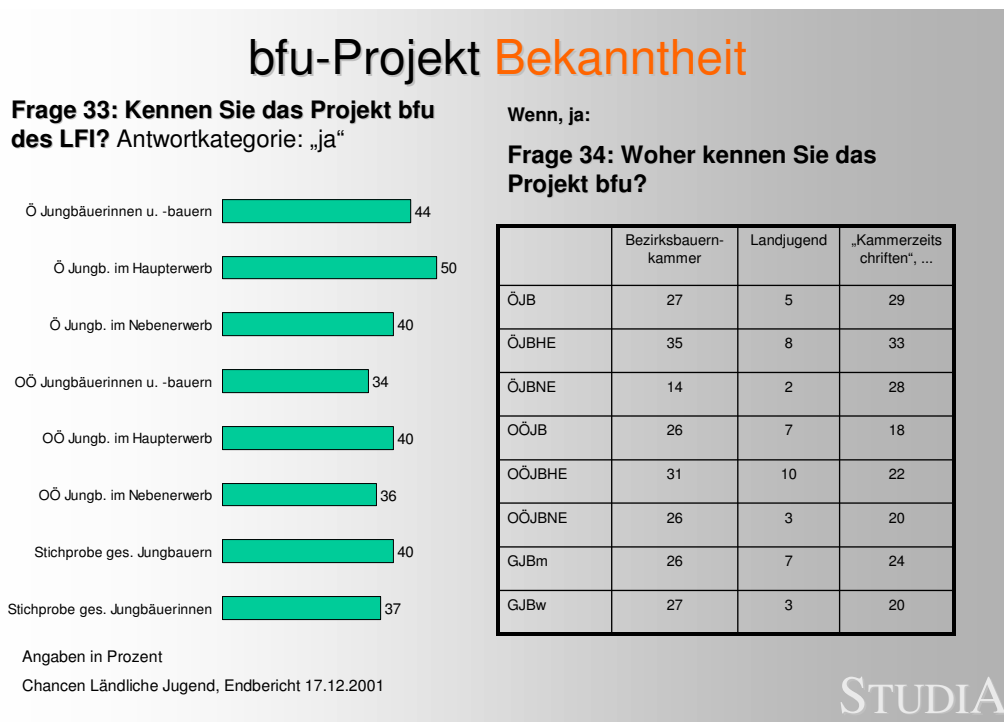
bfu-Projekt Bekanntheit

**Frage 33: Kennen Sie das Projekt bfu des LFI?** Antwortkategorie: „ja“

Ö Jungbäuerinnen u. -bauern 44

Ö Jungb. im Haupterwerb 50

Ö Jungb. im Nebenerwerb 40

OÖ Jungbäuerinnen u. -bauern 34

OÖ Jungb. im Haupterwerb 40

OÖ Jungb. im Nebenerwerb 36

Stichprobe ges. Jungbauern 40

Stichprobe ges. Jungbäuerinnen 37

**Wenn, ja:**

**Frage 34: Woher kennen Sie das Projekt bfu?**

| | Bezirksbauernkammer | Landjugend | „Kammerzeitschriften“, ... |
|---|---|---|---|
| ÖJB | 27 | 5 | 29 |
| ÖJBHE | 35 | 8 | 33 |
| ÖJBNE | 14 | 2 | 28 |
| OÖJB | 26 | 7 | 18 |
| OÖJBHE | 31 | 10 | 22 |
| OÖJBNE | 26 | 3 | 20 |
| GJBm | 26 | 7 | 24 |
| GJBw | 27 | 3 | 20 |

Angaben in Prozent

Chancen Ländliche Jugend, Endbericht 17.12.2001

STUDIA